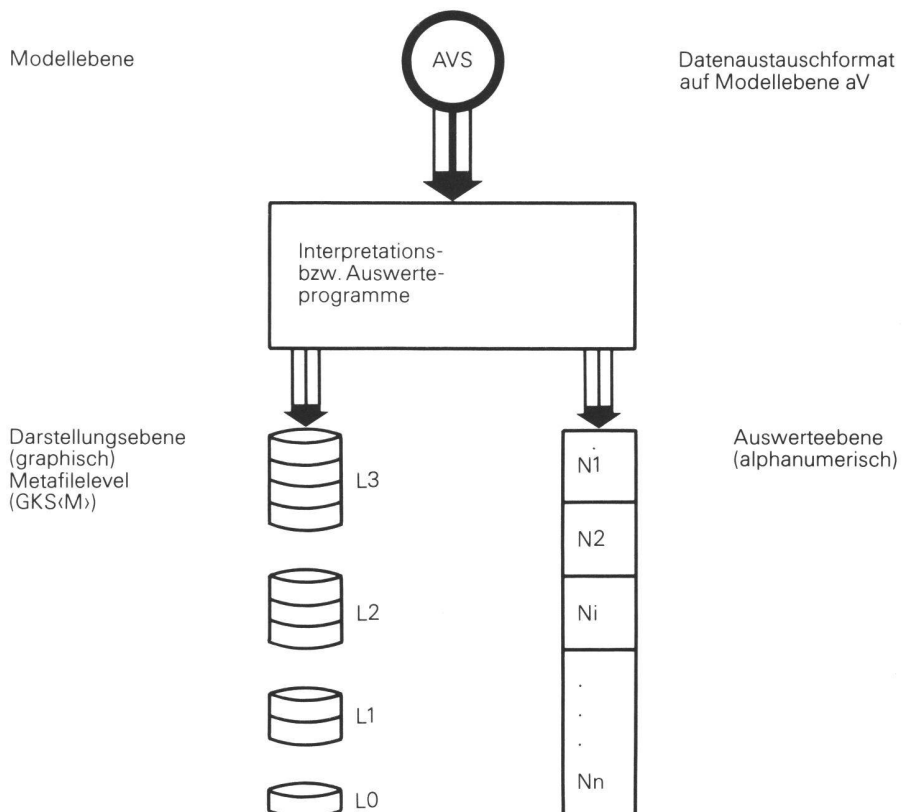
Modellebene

AVS

Datenaustauschformat auf Modellebene aV

Interpretations- bzw. Auswerteprogramme

Darstellungsebene (graphisch) Metafilelevel (GKS‹M›)

L3

L2

L1

L0

N1

N2

Ni

.
.
.

Nn

Auswerteebene (alphanumerisch)